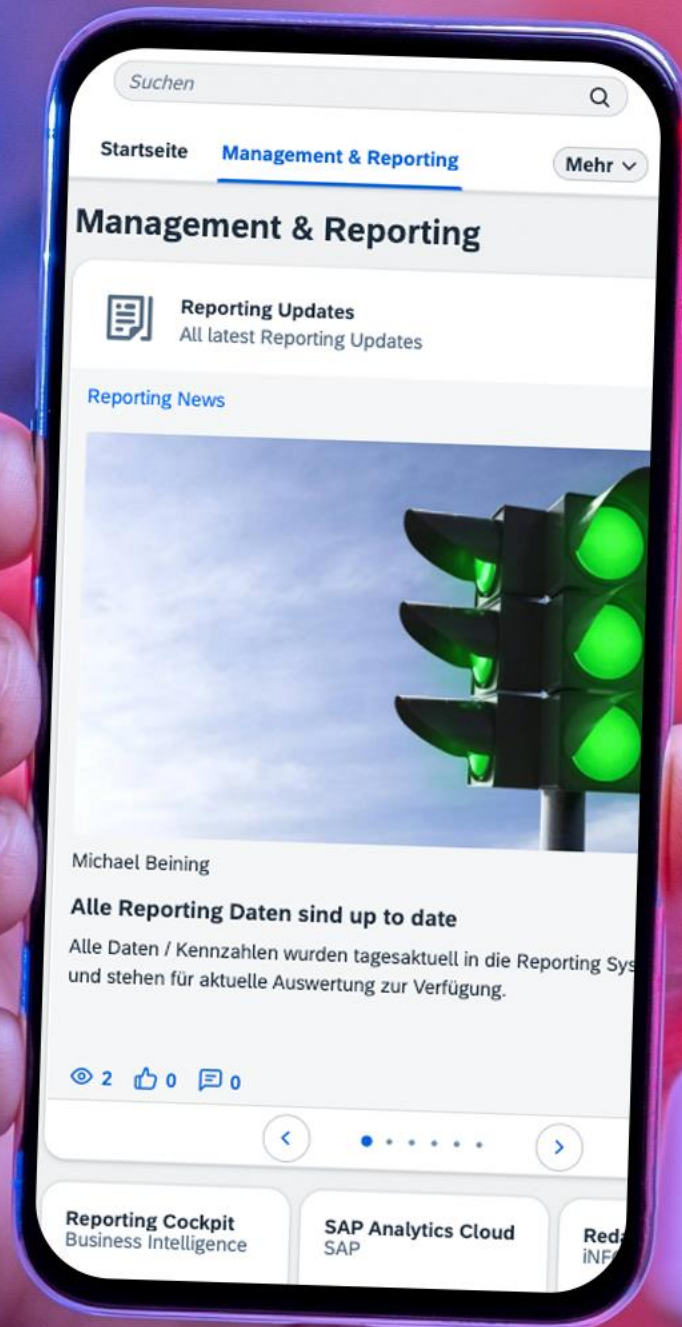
Suchen

Startseite Management & Reporting Mehr

Management & Reporting

Reporting Updates
All latest Reporting Updates

Reporting News

Michael Beining

Alle Reporting Daten sind up to date

Alle Daten / Kennzahlen wurden tagesaktuell in die Reporting Sys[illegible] und stehen für aktuelle Auswertung zur Verfügung.

2 0 0

Reporting Cockpit
Business Intelligence

SAP Analytics Cloud
SAP

Reda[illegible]
iNF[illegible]